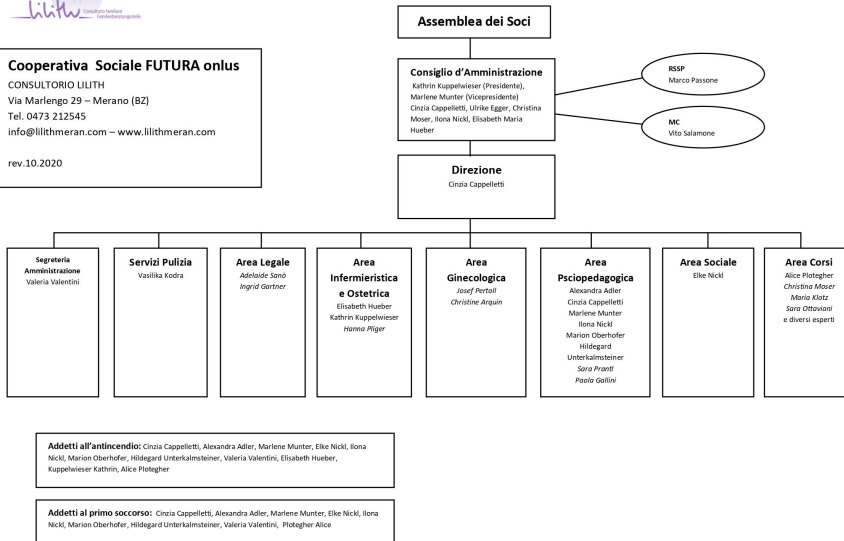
lilith Consultorio familiare Familienberatungsstelle

Cooperativa Sociale FUTURA onlus
CONSULTORIO LILITH
Via Marlengo 29 – Merano (BZ)
Tel. 0473 212545
info@lilithmeran.com – www.lilithmeran.com

rev.10.2020

Assemblea dei Soci

Consiglio d'Amministrazione
Kathrin Kuppelwieser (Presidente), Marlene Munter (Vicepresidente) Cinzia Cappelletti, Ulrike Egger, Christina Moser, Ilona Nickl, Elisabeth Maria Hueber

RSSP
Marco Passone

MC
Vito Salamone

Direzione
Cinzia Cappelletti

Segreteria Amministrazione
Valeria Valentini

Servizi Pulizia
Vasilika Kodra

Area Legale
Adelaide Sanò
Ingrid Gartner

Area Infermieristica e Ostetrica
Elisabeth Hueber
Kathrin Kuppelwieser
Hanna Pliger

Area Ginecologica
Josef Pertoll
Christine Arquin

Area Psciopedagogica
Alexandra Adler
Cinzia Cappelletti
Marlene Munter
Ilona Nickl
Marion Oberhofer
Hildegard Unterkalmsteiner
Sara Prantl
Paola Gallini

Area Sociale
Elke Nickl

Area Corsi
Alice Plotegher
Christina Moser
Maria Klotz
Sara Ottaviani
e diversi esperti

Addetti all'antincendio: Cinzia Cappelletti, Alexandra Adler, Marlene Munter, Elke Nickl, Ilona Nickl, Marion Oberhofer, Hildegard Unterkalmsteiner, Valeria Valentini, Elisabeth Hueber, Kuppelwieser Kathrin, Alice Plotegher

Addetti al primo soccorso: Cinzia Cappelletti, Alexandra Adler, Marlene Munter, Elke Nickl, Ilona Nickl, Marion Oberhofer, Hildegard Unterkalmsteiner, Valeria Valentini, Plotegher Alice